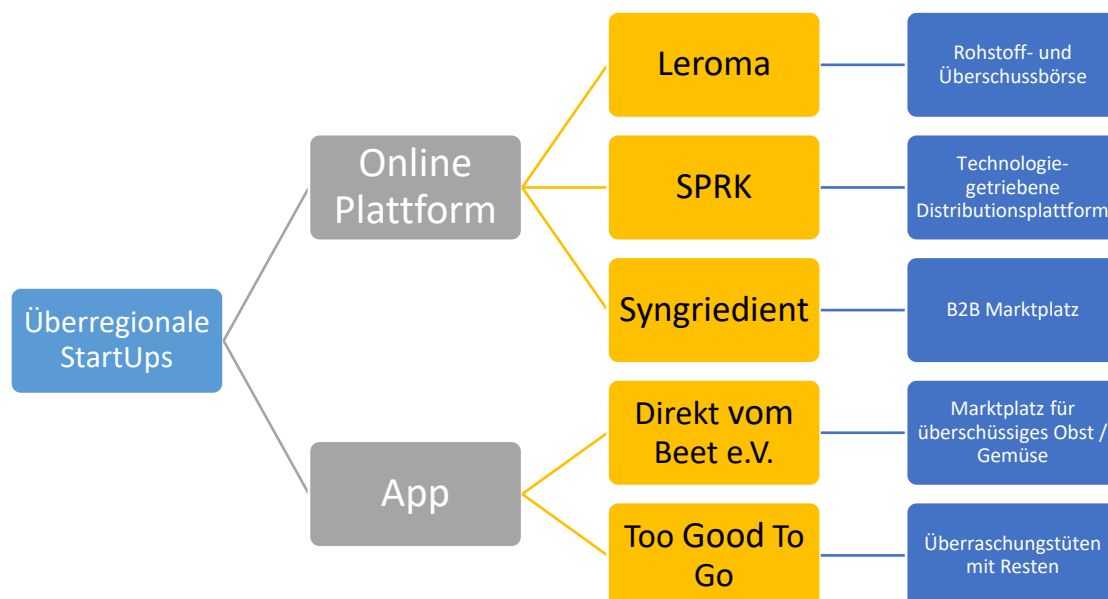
Überregionale StartUps

Online Plattform

Leroma

Rohstoff- und Überschussbörse

SPRK

Technologie-getriebene Distributionsplattform

Syngriedient

B2B Marktplatz

App

Direkt vom Beet e.V.

Marktplatz für überschüssiges Obst / Gemüse

Too Good To Go

Überraschungstüten mit Resten